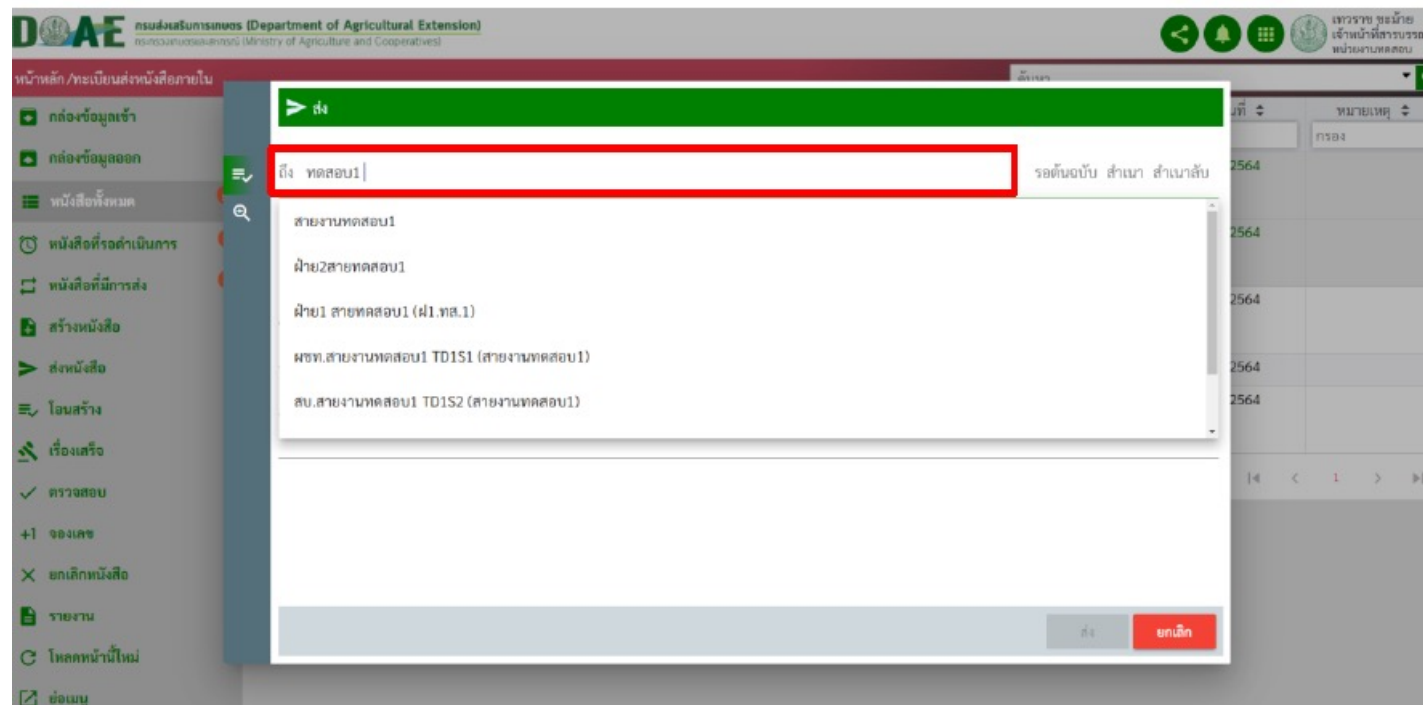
DOAE กรมส่งเสริมการเกษตร (Department of Agricultural Extension)
กระทรวงเกษตรและสหกรณ์ (Ministry of Agriculture and Cooperatives)

เทวราช ทะม้าย
เจ้าหน้าที่สารบรรณ
หน่วยงานทดสอบ

หน้าหลัก /ทะเบียนส่งหนังสือภายใน

ค้นหา

กล่องข้อมูลเข้า
กล่องข้อมูลออก
หนังสือทั้งหมด
หนังสือที่รอดำเนินการ
หนังสือที่มีการส่ง
สร้างหนังสือ
ส่งหนังสือ
โอนสร้าง
เรื่องเสร็จ
ตรวจสอบ
+1 จองเลข
ยกเลิกหนังสือ
รายงาน
โหลดหน้านี้ใหม่
ย่อเมนู

ส่ง

ถึง ทดสอบ1

รอต้นฉบับ สำเนา สำเนาลับ

สายงานทดสอบ1
ฝ่าย2สายทดสอบ1
ฝ่าย1 สายทดสอบ1 (ฝ1.ทส.1)
ผชท.สายงานทดสอบ1 TD1S1 (สายงานทดสอบ1)
สบ.สายงานทดสอบ1 TD1S2 (สายงานทดสอบ1)

ส่ง
ยกเลิก

ที่
หมายเหตุ
กรอง
2564
2564
2564
2564
2564
1